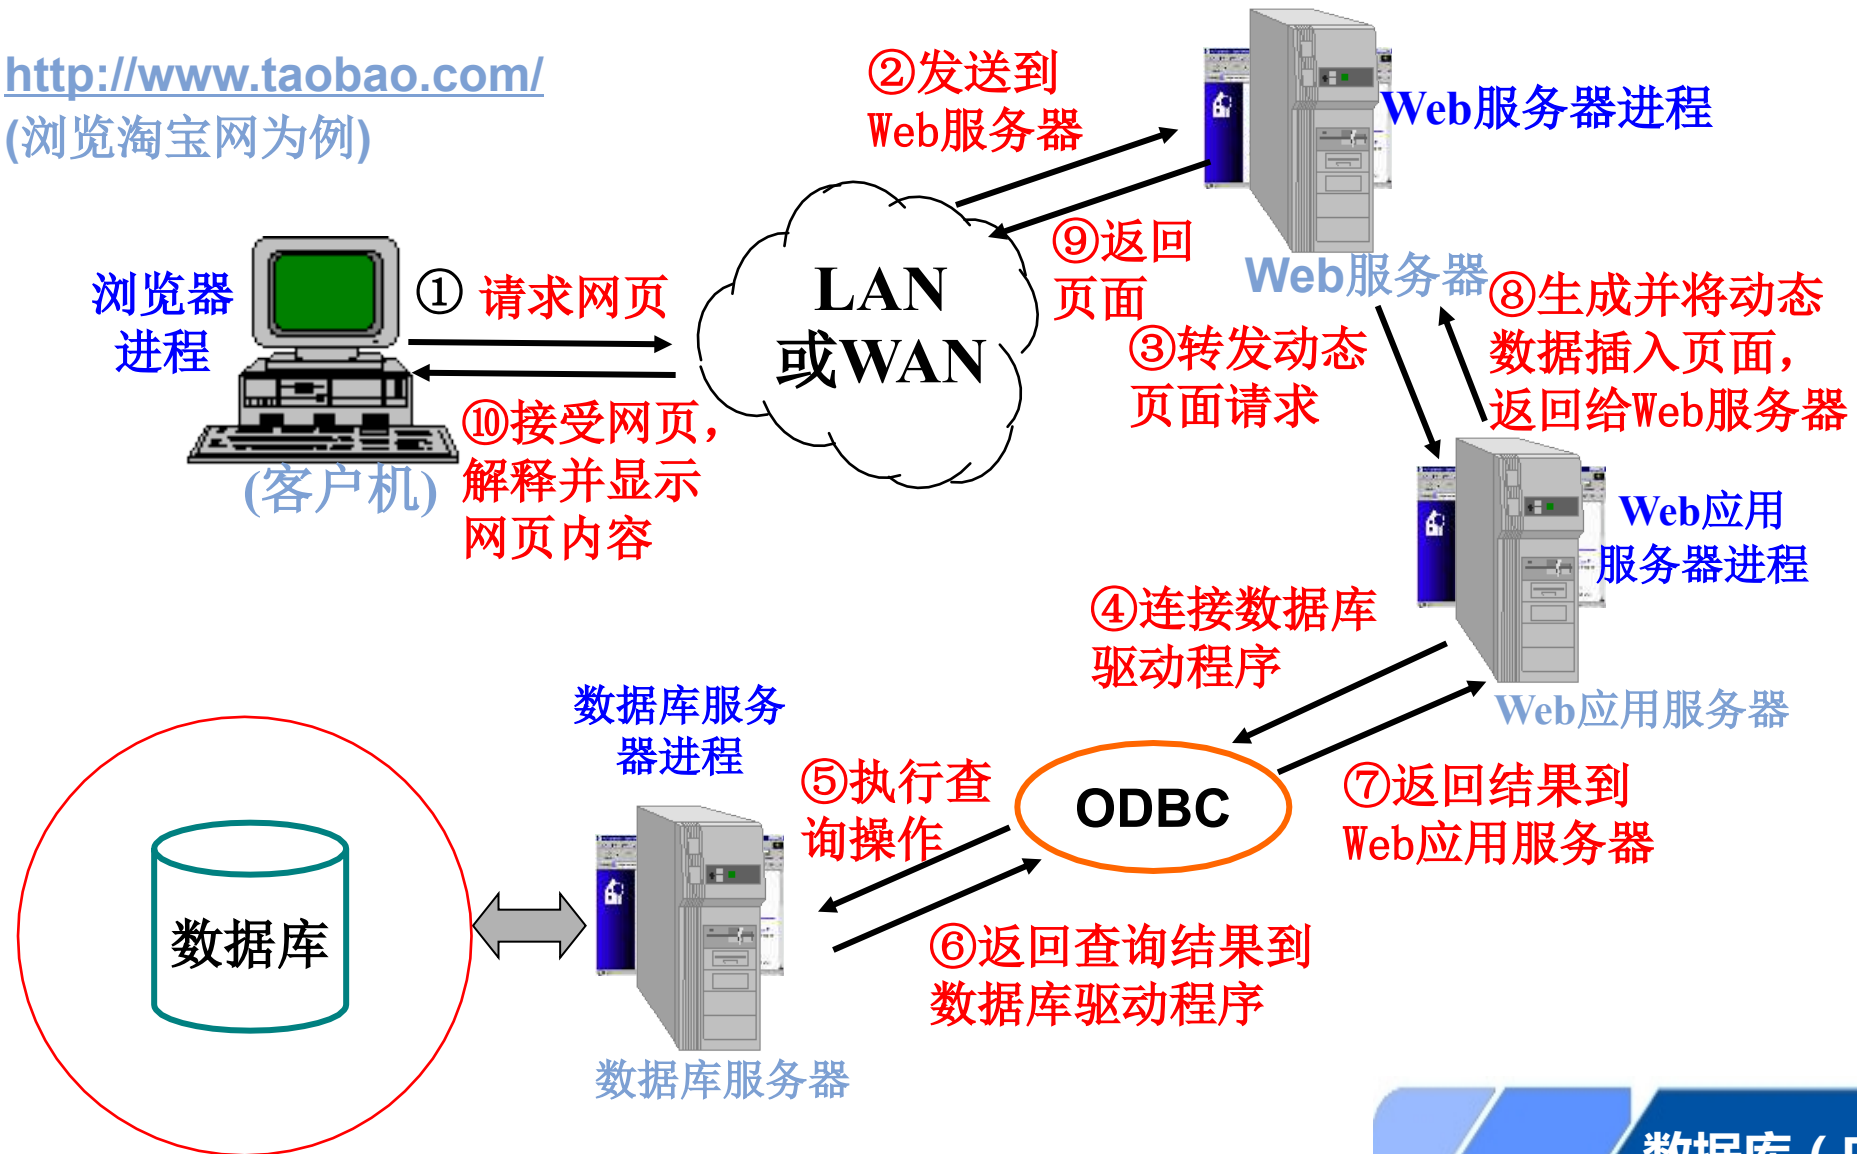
http://www.taobao.com/
(浏览淘宝网为例)

②发送到 Web服务器

Web服务器进程

浏览器进程

① 请求网页

LAN 或WAN

⑨返回页面

Web服务器

⑧生成并将动态数据插入页面，返回给Web服务器

③转发动态页面请求

⑩接受网页，解释并显示网页内容

(客户机)

Web应用服务器进程

④连接数据库驱动程序

Web应用服务器

数据库服务器进程

⑤执行查询操作

ODBC

⑦返回结果到 Web应用服务器

数据库

⑥返回查询结果到数据库驱动程序

数据库服务器

数据库（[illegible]